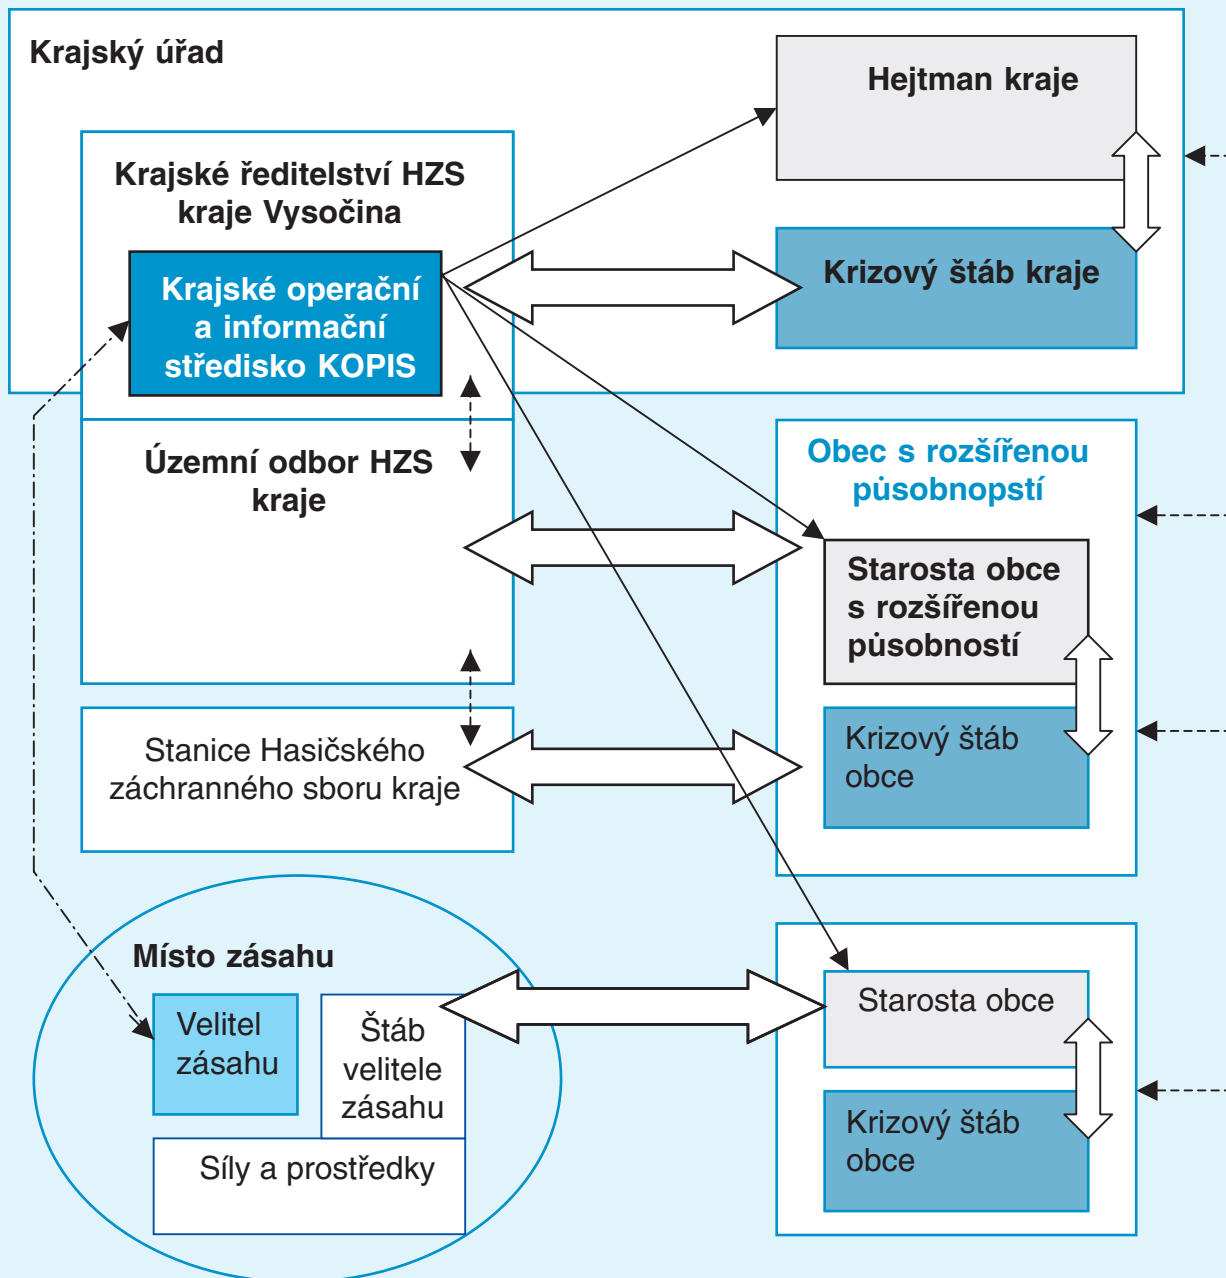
Krajský úřad

Hejtman kraje

Krajské ředitelství HZS kraje Vysočina

Krajské operační a informační středisko KOPIS

Krizový štáb kraje

Územní odbor HZS kraje

Obec s rozšířenou působnopstí

Starosta obce s rozšířenou působností

Krizový štáb obce

Stanice Hasičského záchranného sboru kraje

Místo zásahu

Velitel zásahu

Štáb velitele zásahu

Síly a prostředky

Starosta obce

Krizový štáb obce